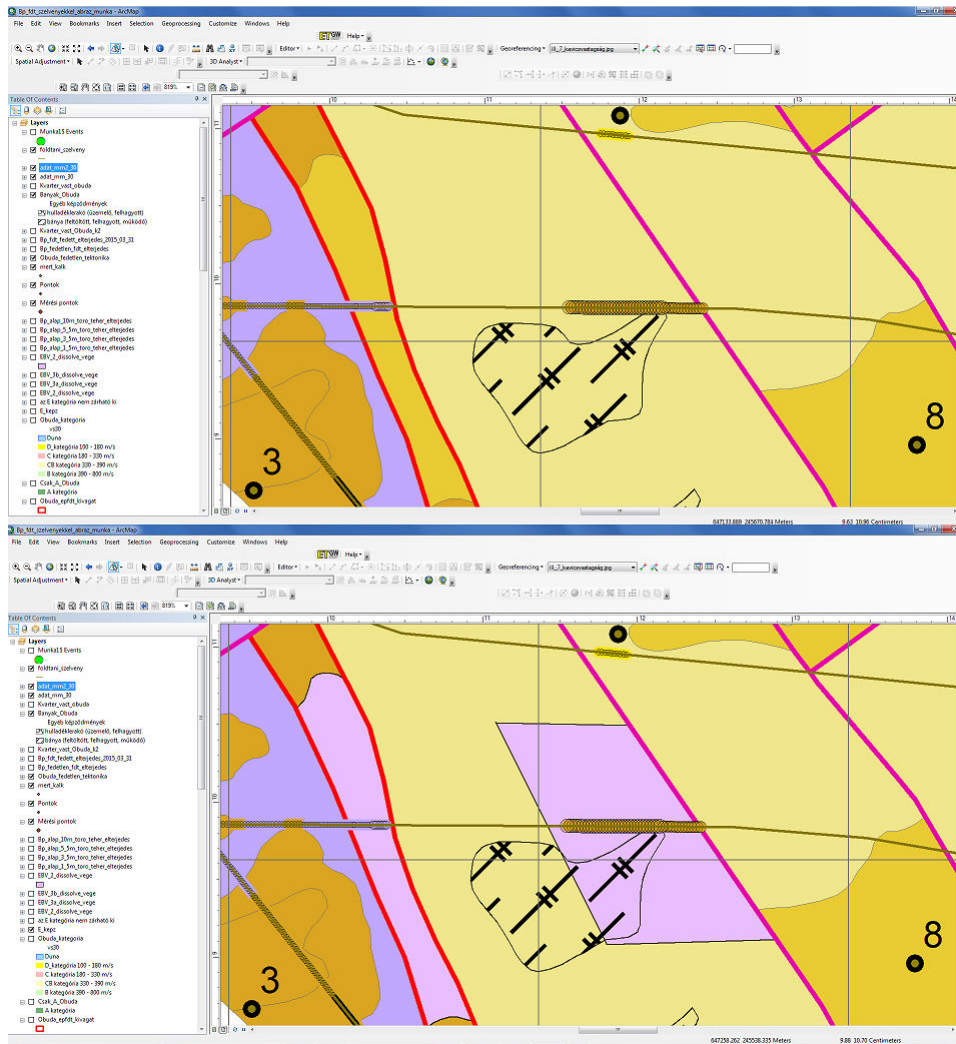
Bp_fdt_szelvenyekkel_abraz_munka - ArcMap
File Edit View Bookmarks Insert Selection Geoprocessing Customize Windows Help
Help
Editor
Georeferencing
III_7_kavicsvastagság.jpg
Spatial Adjustment
3D Analyst
819%
Table Of Contents
Layers
Munka15 Events
foldtani_szelveny
adat_mm2_30
adat_mm_30
Kvarter_vast_obuda
Banyak_Obuda
Egyéb képződmények
hulladéklerakó (üzemelő, felhagyott)
bánya (feltöltött, felhagyott, működő)
Kvarter_vast_Obuda_k2
Bp_fdt_fedett_elterjedes_2015_03_31
Bp_fedetlen_fdt_elterjedes
Obuda_fedetlen_tektonika
mert_kalk
Pontok
Mérési pontok
Bp_alap_10m_toro_teher_elterjedes
Bp_alap_5_5m_toro_teher_elterjedes
Bp_alap_3_5m_toro_teher_elterjedes
Bp_alap_1_5m_toro_teher_elterjedes
EBV_2_dissolve_vege
EBV_3b_dissolve_vege
EBV_3a_dissolve_vege
EBV_2_dissolve_vege
az E kategória nem zárható ki
E_kept
Obuda_kategoria
vs30
Duna
D_kategória 100 - 180 m/s
C kategória 180 - 330 m/s
CB kategória 330 - 390 m/s
B kategória 390 - 800 m/s
Csak_A_Obuda
A kategória
Obuda_epfdt_kivagat
10
11
12
13
8
3
647133.889 245670.784 Meters
9.63 10.96 Centimeters

Bp_fdt_szelvenyekkel_abraz_munka - ArcMap
File Edit View Bookmarks Insert Selection Geoprocessing Customize Windows Help
Help
Editor
Georeferencing
III_7_kavicsvastagság.jpg
Spatial Adjustment
3D Analyst
819%
Table Of Contents
Layers
Munka15 Events
foldtani_szelveny
adat_mm2_30
adat_mm_30
Kvarter_vast_obuda
Banyak_Obuda
Egyéb képződmények
hulladéklerakó (üzemelő, felhagyott)
bánya (feltöltött, felhagyott, működő)
Kvarter_vast_Obuda_k2
Bp_fdt_fedett_elterjedes_2015_03_31
Bp_fedetlen_fdt_elterjedes
Obuda_fedetlen_tektonika
mert_kalk
Pontok
Mérési pontok
Bp_alap_10m_toro_teher_elterjedes
Bp_alap_5_5m_toro_teher_elterjedes
Bp_alap_3_5m_toro_teher_elterjedes
Bp_alap_1_5m_toro_teher_elterjedes
EBV_2_dissolve_vege
EBV_3b_dissolve_vege
EBV_3a_dissolve_vege
EBV_2_dissolve_vege
az E kategória nem zárható ki
E_kept
Obuda_kategoria
vs30
Duna
D_kategória 100 - 180 m/s
C kategória 180 - 330 m/s
CB kategória 330 - 390 m/s
B kategória 390 - 800 m/s
Csak_A_Obuda
A kategória
Obuda_epfdt_kivagat
10
11
12
13
8
3
647258.262 245538.335 Meters
9.88 10.70 Centimeters